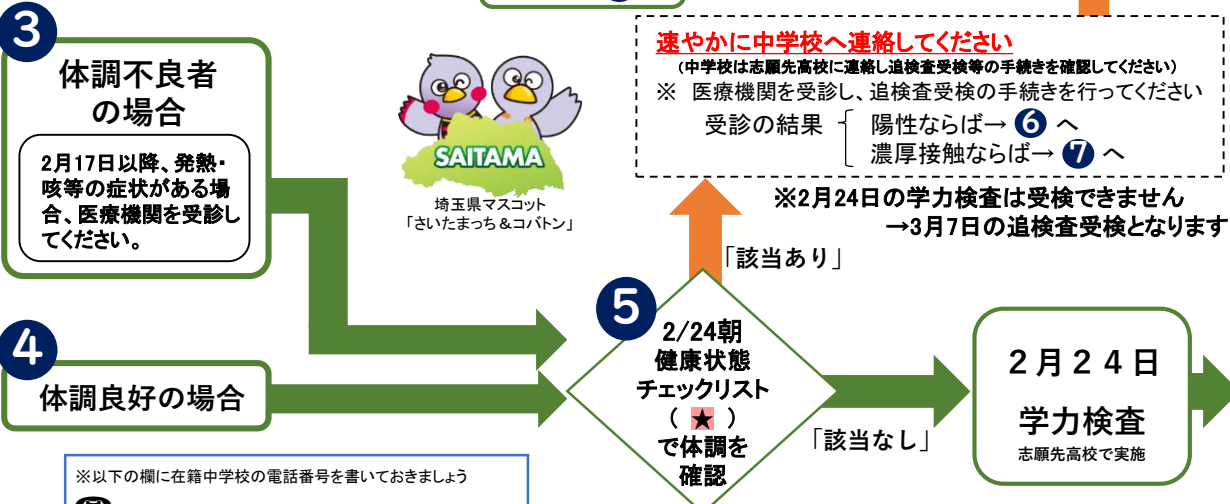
3
体調不良者の場合

2月17日以降、発熱・咳等の症状がある場合、医療機関を受診してください。

SAITAMA
埼玉県マスコット「さいたまっち＆コバトン」

速やかに中学校へ連絡してください
（中学校は志願先高校に連絡し追検査受検等の手続きを確認してください）
※ 医療機関を受診し、追検査受検の手続きを行ってください
受診の結果 陽性ならば→ 6 へ
濃厚接触ならば→ 7 へ

※2月24日の学力検査は受検できません
→3月7日の追検査受検となります

「該当あり」

4
体調良好の場合

5
2/24朝
健康状態
チェックリスト
（ ★ ）
で体調を
確認

「該当なし」

２月２４日
学力検査
志願先高校で実施

※以下の欄に在籍中学校の電話番号を書いておきましょう